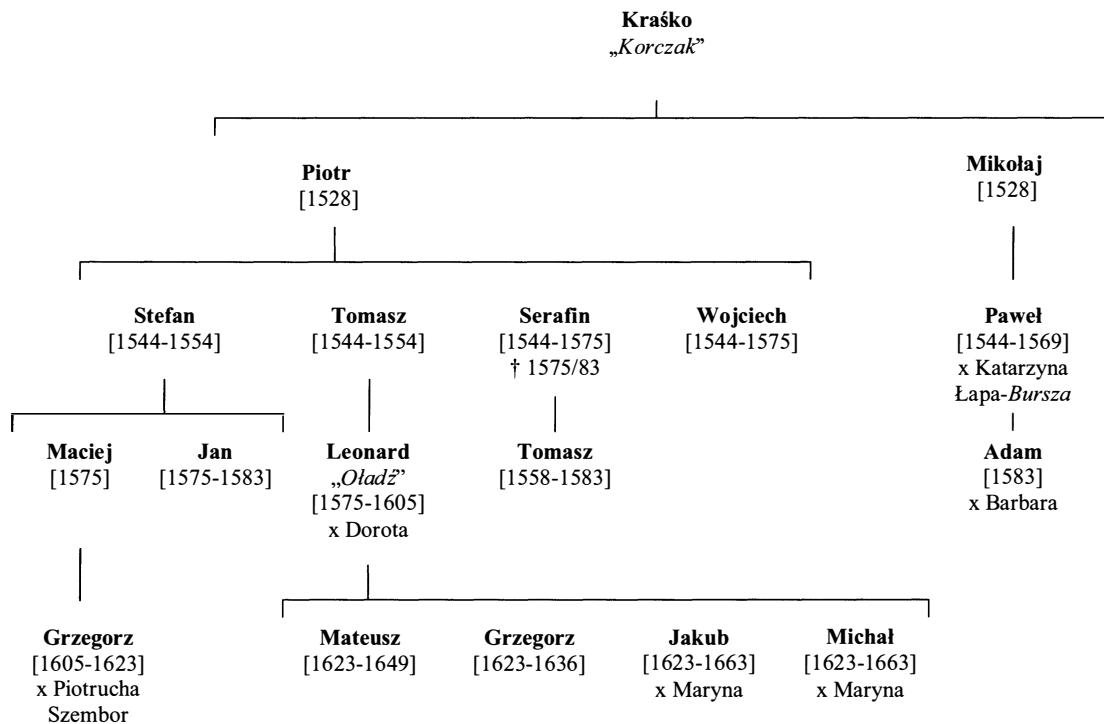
**Kraśko**
„*Korczak*"

**Piotr**
[1528]

**Mikołaj**
[1528]

**Stefan**
[1544-1554]

**Tomasz**
[1544-1554]

**Serafin**
[1544-1575]
† 1575/83

**Wojciech**
[1544-1575]

**Paweł**
[1544-1569]
x Katarzyna
Łapa-*Bursza*

**Maciej**
[1575]

**Jan**
[1575-1583]

**Leonard**
„*Oładź*"
[1575-1605]
x Dorota

**Tomasz**
[1558-1583]

**Adam**
[1583]
x Barbara

**Grzegorz**
[1605-1623]
x Piotrucha
Szembor

**Mateusz**
[1623-1649]

**Grzegorz**
[1623-1636]

**Jakub**
[1623-1663]
x Maryna

**Michał**
[1623-1663]
x Maryna